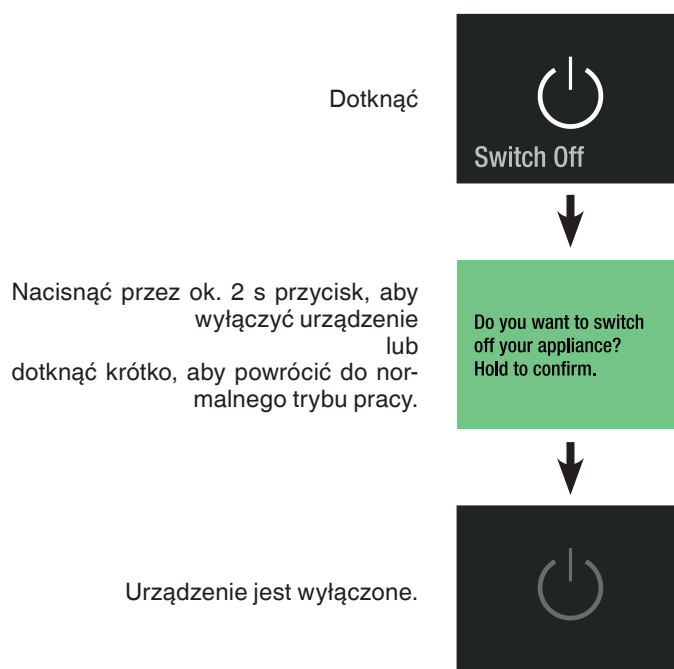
Dotknąć

Switch Off

Nacisnąć przez ok. 2 s przycisk, aby wyłączyć urządzenie
lub
dotknąć krótko, aby powrócić do normalnego trybu pracy.

Do you want to switch off your appliance? Hold to confirm.

Urządzenie jest wyłączone.